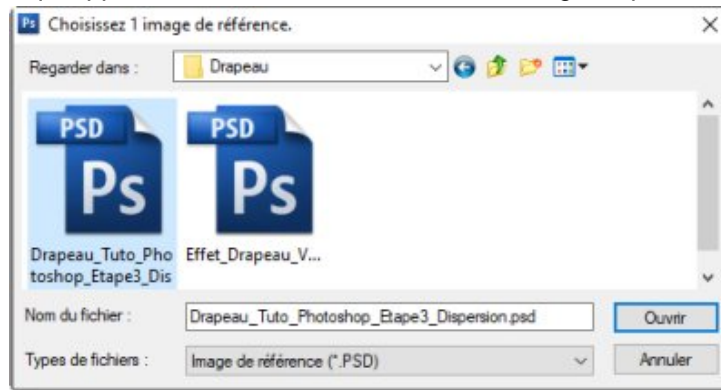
Ps Choisissez 1 image de référence.

Regarder dans : Drapeau

PSD Ps
Drapeau_Tuto_Photoshop_Etape3_Dis

PSD Ps
Effet_Drapeau_V...

Nom du fichier : Drapeau_Tuto_Photoshop_Etape3_Dispersion.psd

Ouvrir

Types de fichiers : Image de référence (*.PSD)

Annuler